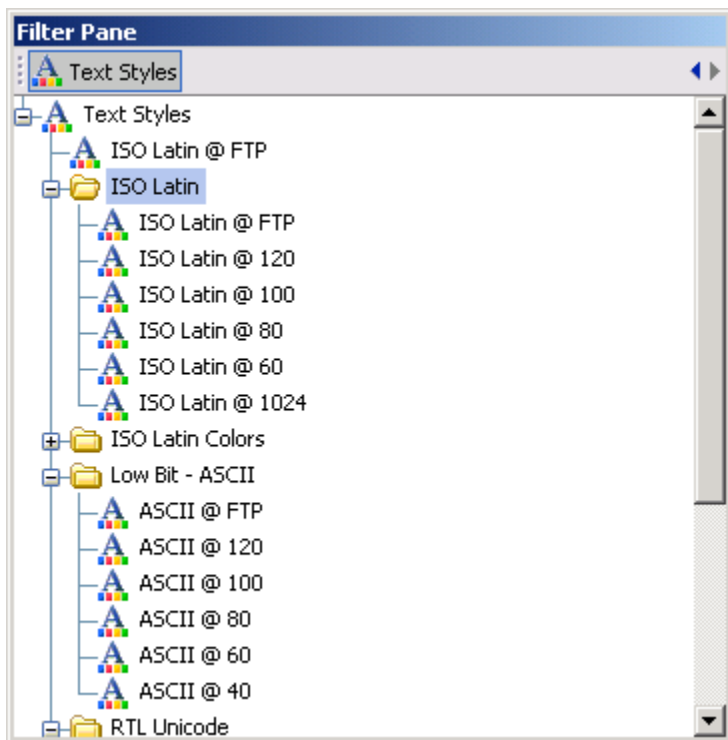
Filter Pane

Text Styles

Text Styles
ISO Latin @ FTP
ISO Latin
ISO Latin @ FTP
ISO Latin @ 120
ISO Latin @ 100
ISO Latin @ 80
ISO Latin @ 60
ISO Latin @ 1024
ISO Latin Colors
Low Bit - ASCII
ASCII @ FTP
ASCII @ 120
ASCII @ 100
ASCII @ 80
ASCII @ 60
ASCII @ 40
RTL Unicode